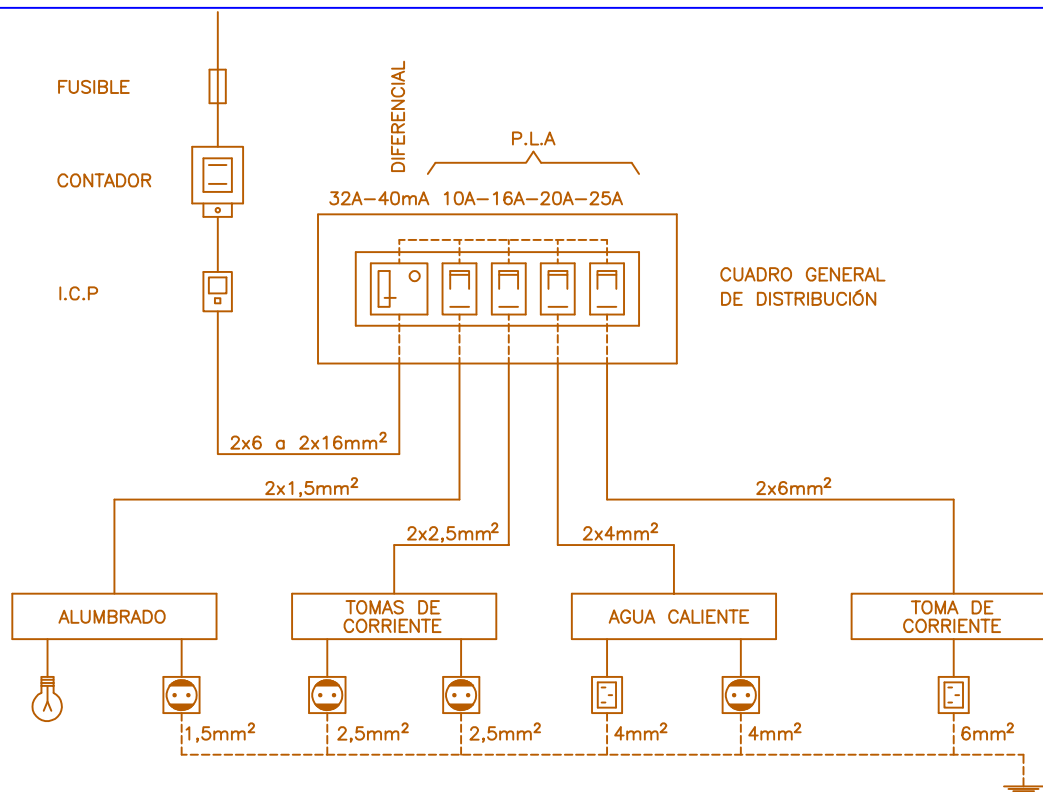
FUSIBLE

CONTADOR

I.C.P

DIFERENCIAL

P.L.A

32A–40mA 10A–16A–20A–25A

CUADRO GENERAL DE DISTRIBUCIÓN

2x6 a 2x16mm$^2$

2x1,5mm$^2$

2x2,5mm$^2$

2x4mm$^2$

2x6mm$^2$

ALUMBRADO

TOMAS DE CORRIENTE

AGUA CALIENTE

TOMA DE CORRIENTE

1,5mm$^2$

2,5mm$^2$

2,5mm$^2$

4mm$^2$

4mm$^2$

6mm$^2$